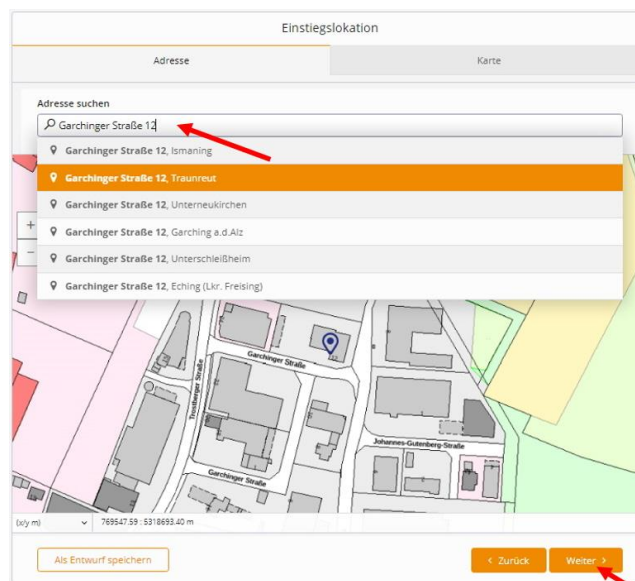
Einstiegslokation

Adresse

Karte

Adresse suchen

Garchinger Straße 12

Garchinger Straße 12, Ismaning

Garchinger Straße 12, Traunreut

Garchinger Straße 12, Unterneukirchen

Garchinger Straße 12, Garching a.d.Alz

Garchinger Straße 12, Unterschleißheim

Garchinger Straße 12, Eching (Lkr. Freising)

+

−

Garchinger Straße

Trostberger Straße

Johannes-Gutenberg-Straße

Garchinger Straße

(x/y m)

769547.59 : 5318693.40 m

Als Entwurf speichern

< Zurück

Weiter >